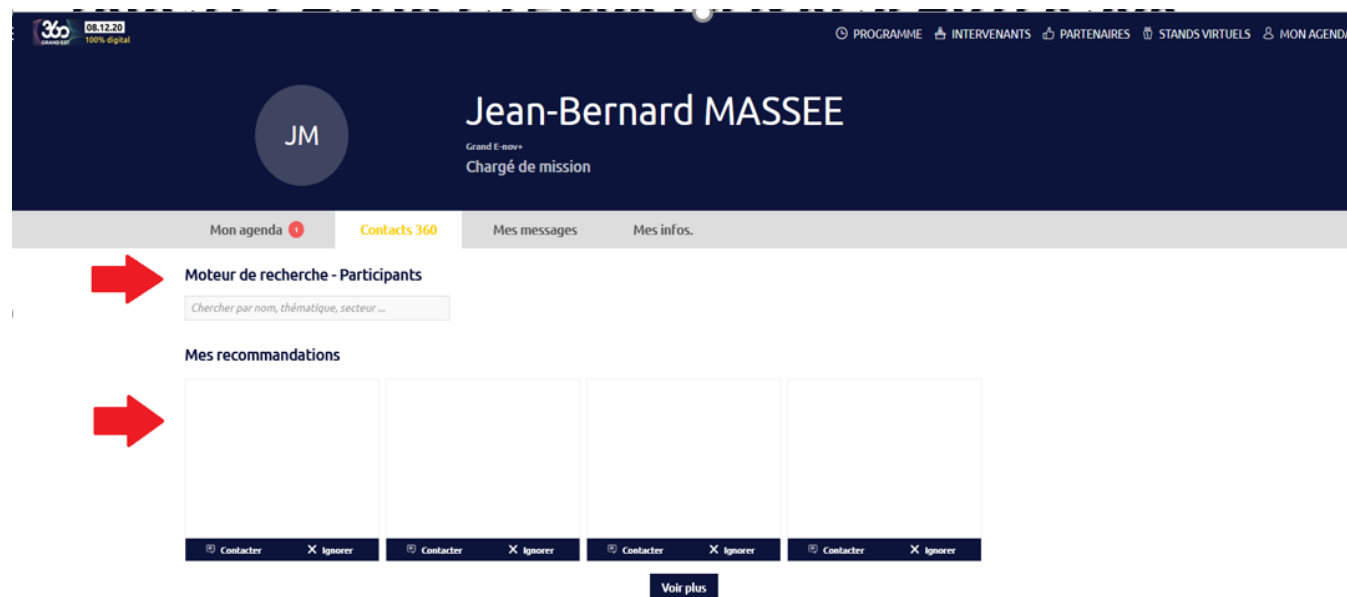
360 GRAND EST 08.12.20 100% digital

PROGRAMME INTERVENANTS PARTENAIRES STANDS VIRTUELS MON AGENDA

JM

Jean-Bernard MASSEE

Grand E-nov+

Chargé de mission

Mon agenda 1 Contacts 360 Mes messages Mes infos.

Moteur de recherche - Participants

Chercher par nom, thématique, secteur ...

Mes recommandations

Contacter Ignorer

Contacter Ignorer

Contacter Ignorer

Contacter Ignorer

Voir plus